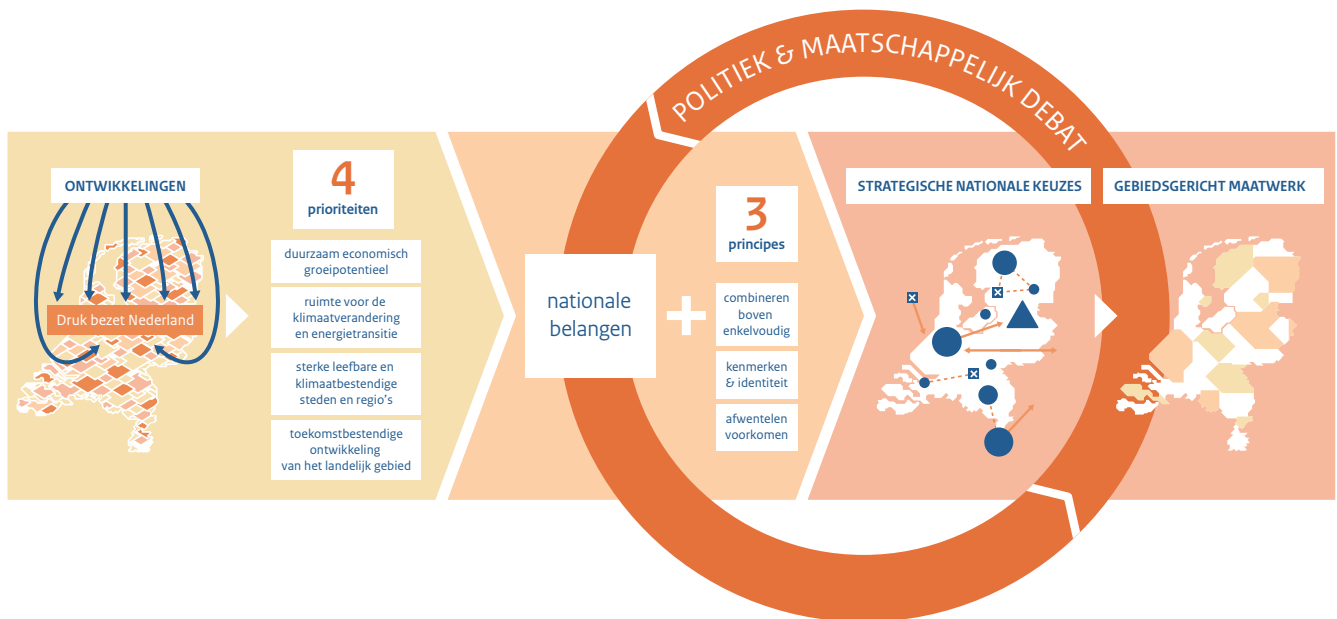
POLITIEK & MAATSCHAPPELIJK DEBAT

ONTWIKKELINGEN

Druk bezet Nederland

4
prioriteiten

duurzaam economisch groeipotentieel

ruimte voor de klimaatverandering en energietransitie

sterke leefbare en klimaatbestendige steden en regio's

toekomstbestendige ontwikkeling van het landelijk gebied

nationale belangen

+

3
principes

combineren boven enkelvoudig

kenmerken & identiteit

afwentelen voorkomen

STRATEGISCHE NATIONALE KEUZES

GEBIEDSGERICHT MAATWERK